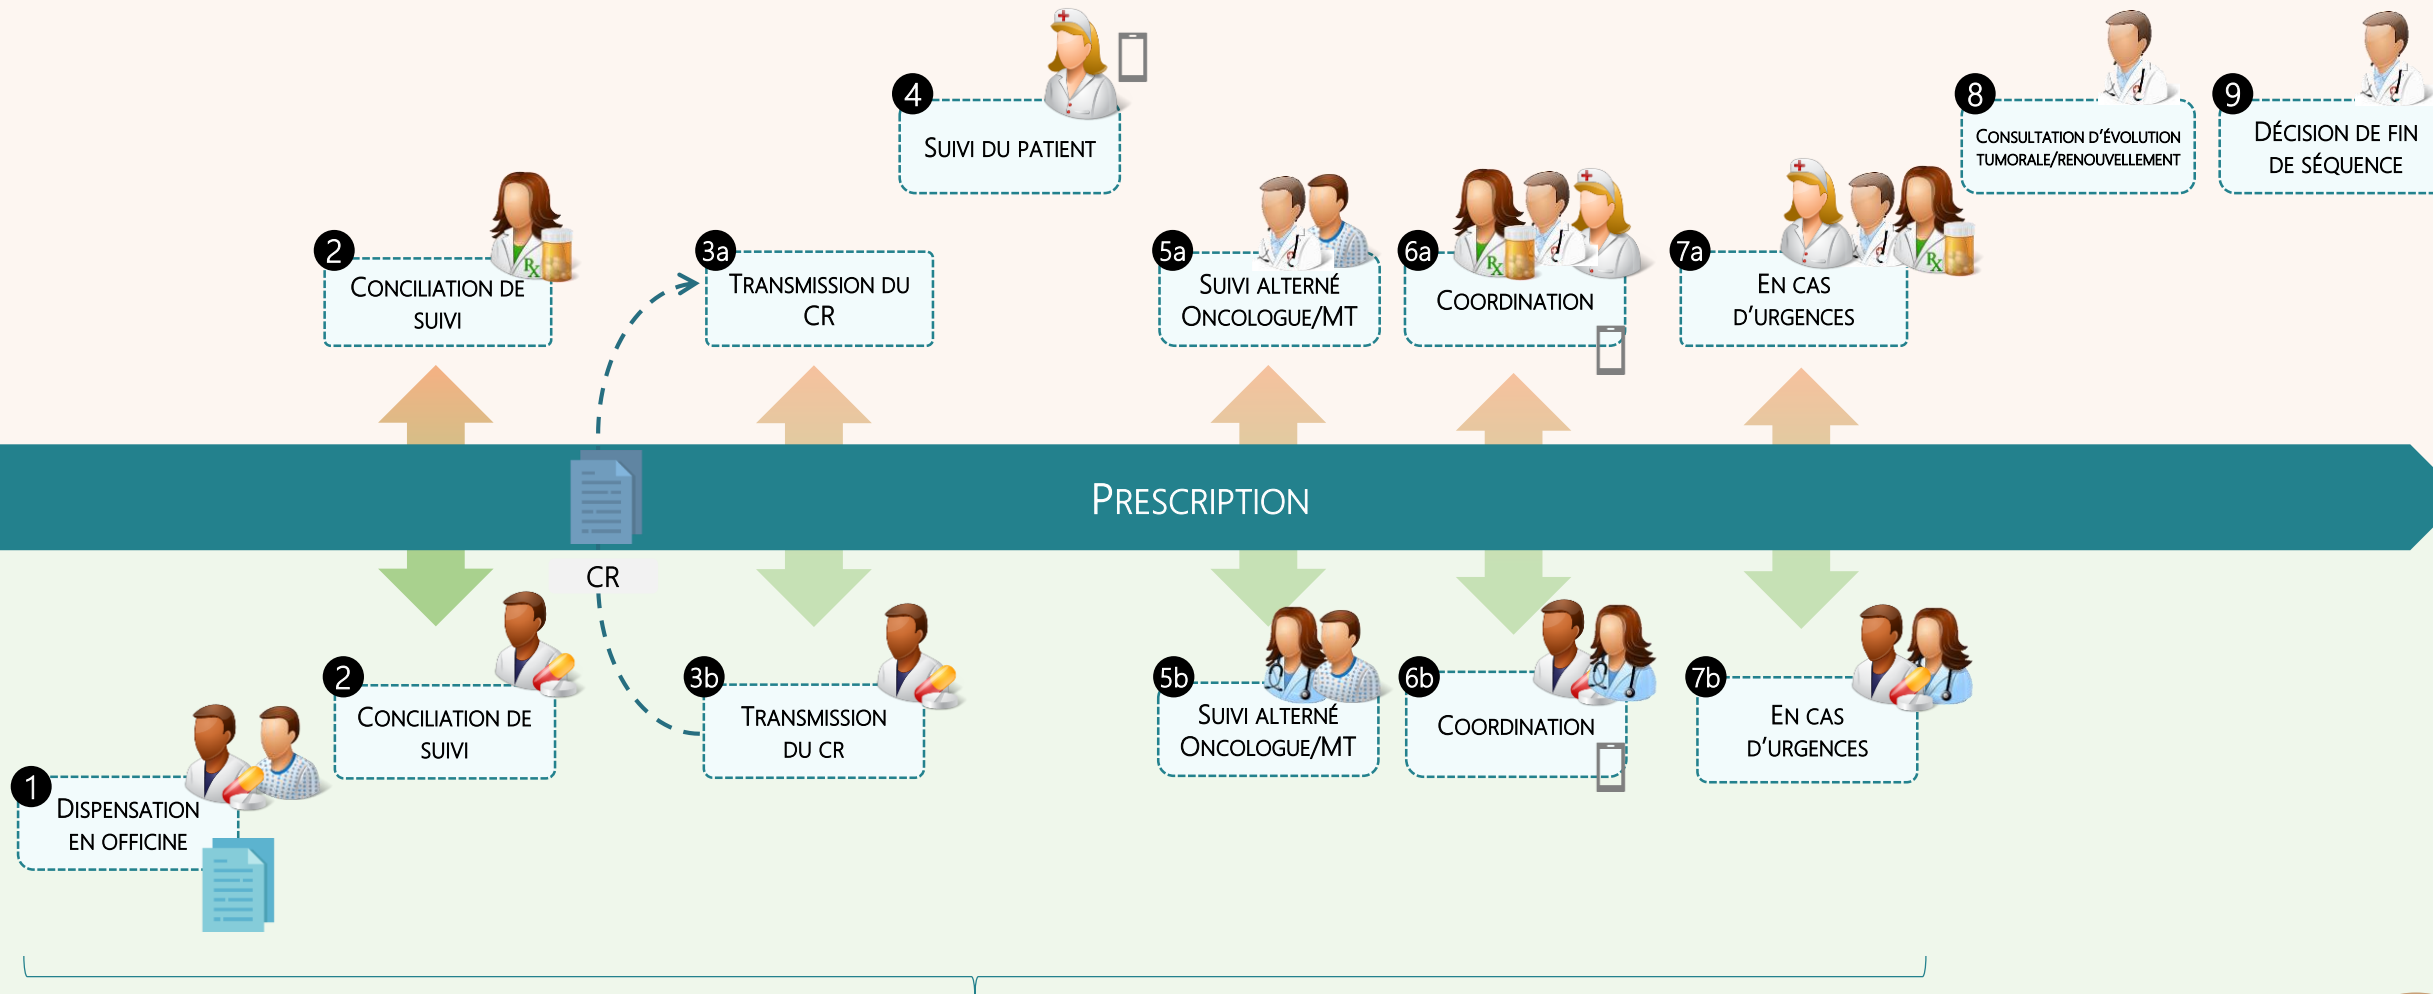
4
Suivi du patient

8
Consultation d'évolution tumorale/renouvellement

9
Décision de fin de séquence

2
Conciliation de suivi

3a
Transmission du CR

5a
Suivi alterné Oncologue/MT

6a
Coordination

7a
En cas d'urgences

Prescription

CR

2
Conciliation de suivi

3b
Transmission du CR

5b
Suivi alterné Oncologue/MT

6b
Coordination

7b
En cas d'urgences

1
Dispensation en officine